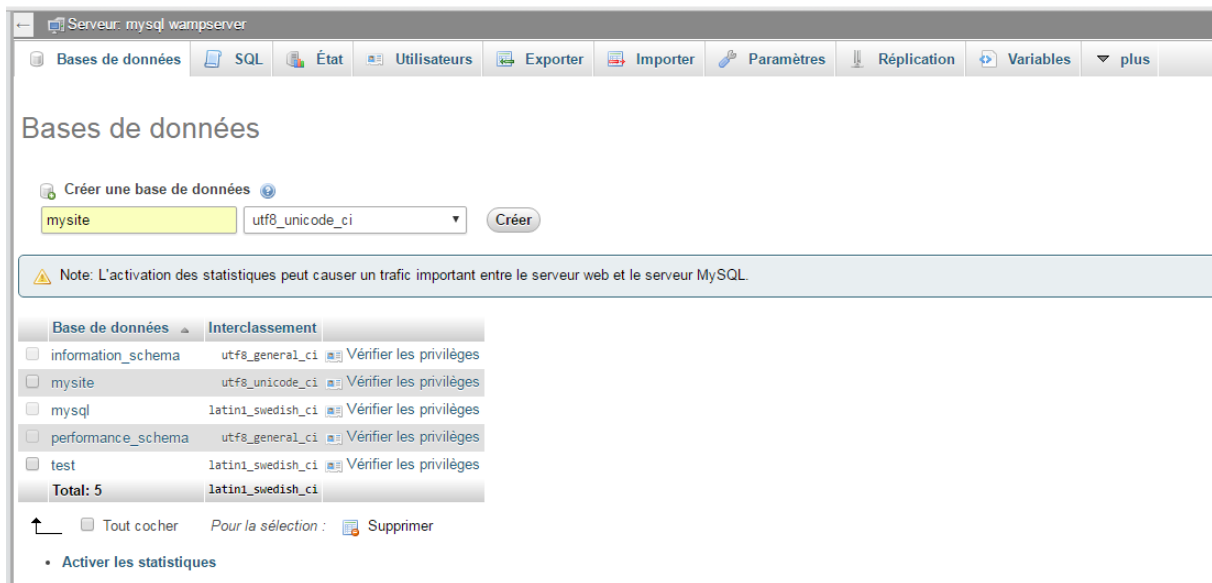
Serveur: mysql wampserver

Bases de données | SQL | État | Utilisateurs | Exporter | Importer | Paramètres | Réplication | Variables | plus

Bases de données

Créer une base de données

mysite | utf8_unicode_ci | Créer

Note: L'activation des statistiques peut causer un trafic important entre le serveur web et le serveur MySQL.

| | Base de données | Interclassement | |
|---|---|---|---|
| | information_schema | utf8_general_ci | Vérifier les privilèges |
| | mysite | utf8_unicode_ci | Vérifier les privilèges |
| | mysql | latin1_swedish_ci | Vérifier les privilèges |
| | performance_schema | utf8_general_ci | Vérifier les privilèges |
| | test | latin1_swedish_ci | Vérifier les privilèges |
| | Total: 5 | latin1_swedish_ci | |

Tout cocher   Pour la sélection :   Supprimer

• Activer les statistiques